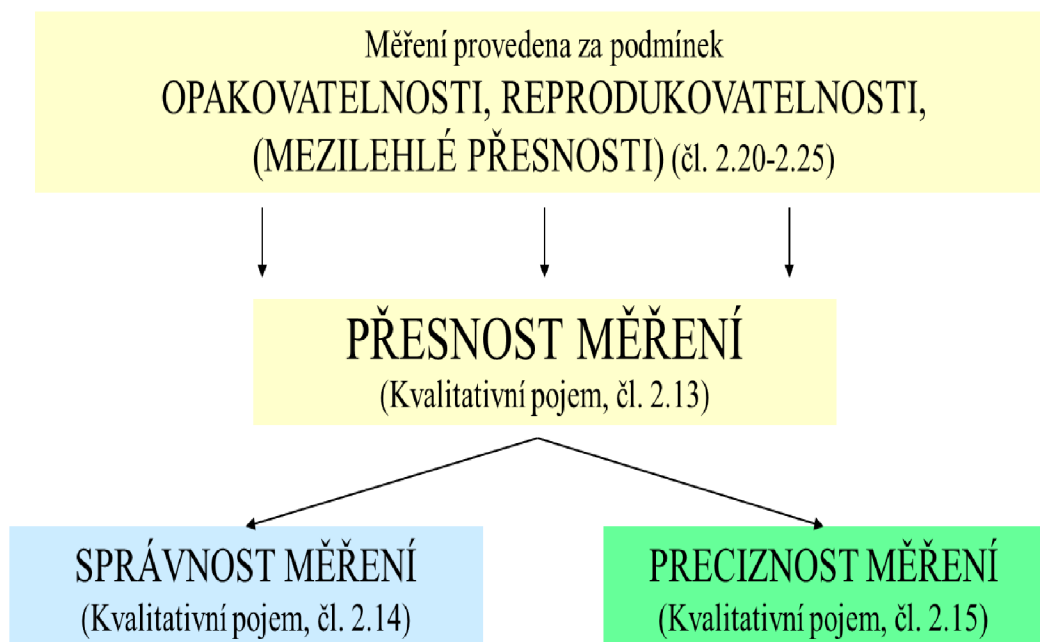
Měření provedena za podmínek
OPAKOVATELNOSTI, REPRODUKOVATELNOSTI,
(MEZILEHLÉ PŘESNOSTI) (čl. 2.20-2.25)

PŘESNOST MĚŘENÍ
(Kvalitativní pojem, čl. 2.13)

SPRÁVNOST MĚŘENÍ
(Kvalitativní pojem, čl. 2.14)

PRECIZNOST MĚŘENÍ
(Kvalitativní pojem, čl. 2.15)